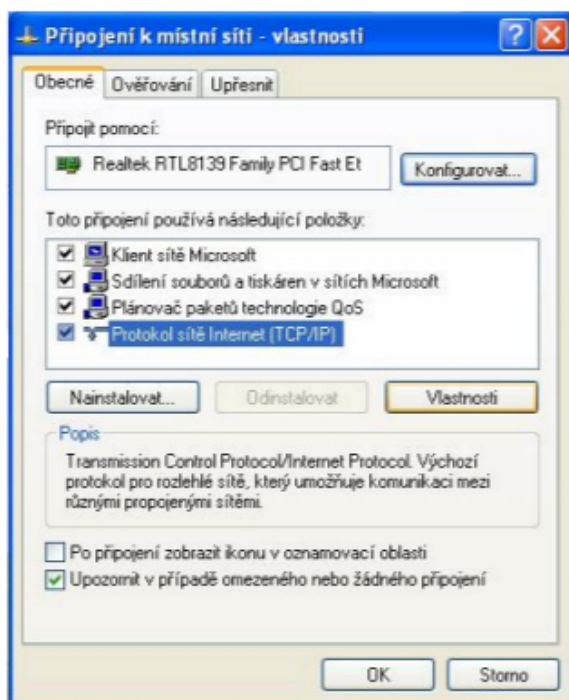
Připojení k místní síti - vlastnosti

Obecné | Ověřování | Upřesnit

Připojit pomocí:

Realtek RTL8139 Family PCI Fast Et

Konfigurovat...

Toto připojení používá následující položky:

Klient sítě Microsoft
Sdílení souborů a tiskáren v sítích Microsoft
Plánovač paketů technologie QoS
Protokol sítě Internet (TCP/IP)

Nainstalovat... | Odinstalovat | Vlastnosti

Popis

Transmission Control Protocol/Internet Protocol. Výchozí protokol pro rozlehlé sítě, který umožňuje komunikaci mezi různými propojenými sítěmi.

Po připojení zobrazit ikonu v oznamovací oblasti
Upozornit v případě omezeného nebo žádného připojení

OK | Storno